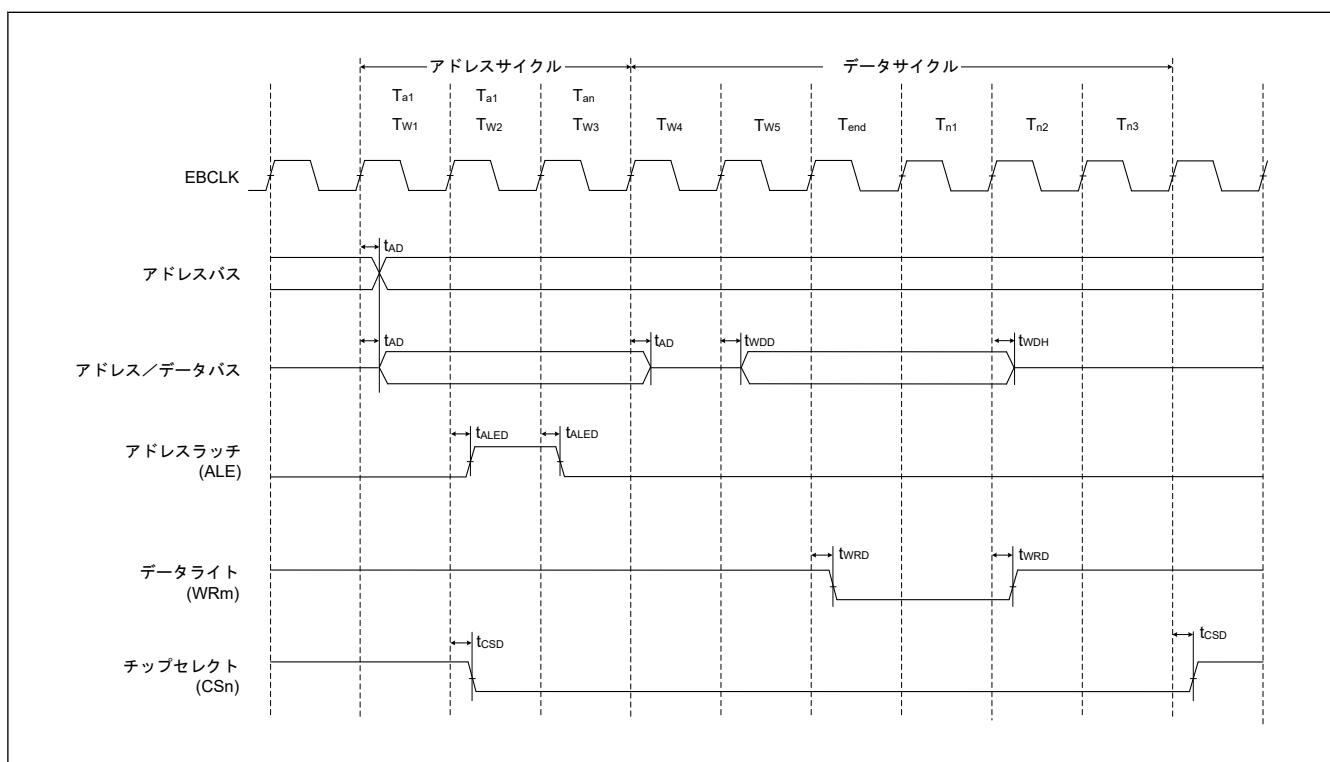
アドレスサイクル
データサイクル

$T_{a1}$ $T_{W1}$
$T_{a1}$ $T_{W2}$
$T_{an}$ $T_{W3}$
$T_{W4}$
$T_{W5}$
$T_{end}$
$T_{n1}$
$T_{n2}$
$T_{n3}$

EBCLK

アドレスバス
$t_{AD}$

アドレス／データバス
$t_{AD}$
$t_{AD}$
$t_{WDD}$
$t_{WDH}$

アドレスラッチ (ALE)
$t_{ALED}$
$t_{ALED}$

データライト (WRm)
$t_{WRD}$
$t_{WRD}$

チップセレクト (CSn)
$t_{CSD}$
$t_{CSD}$